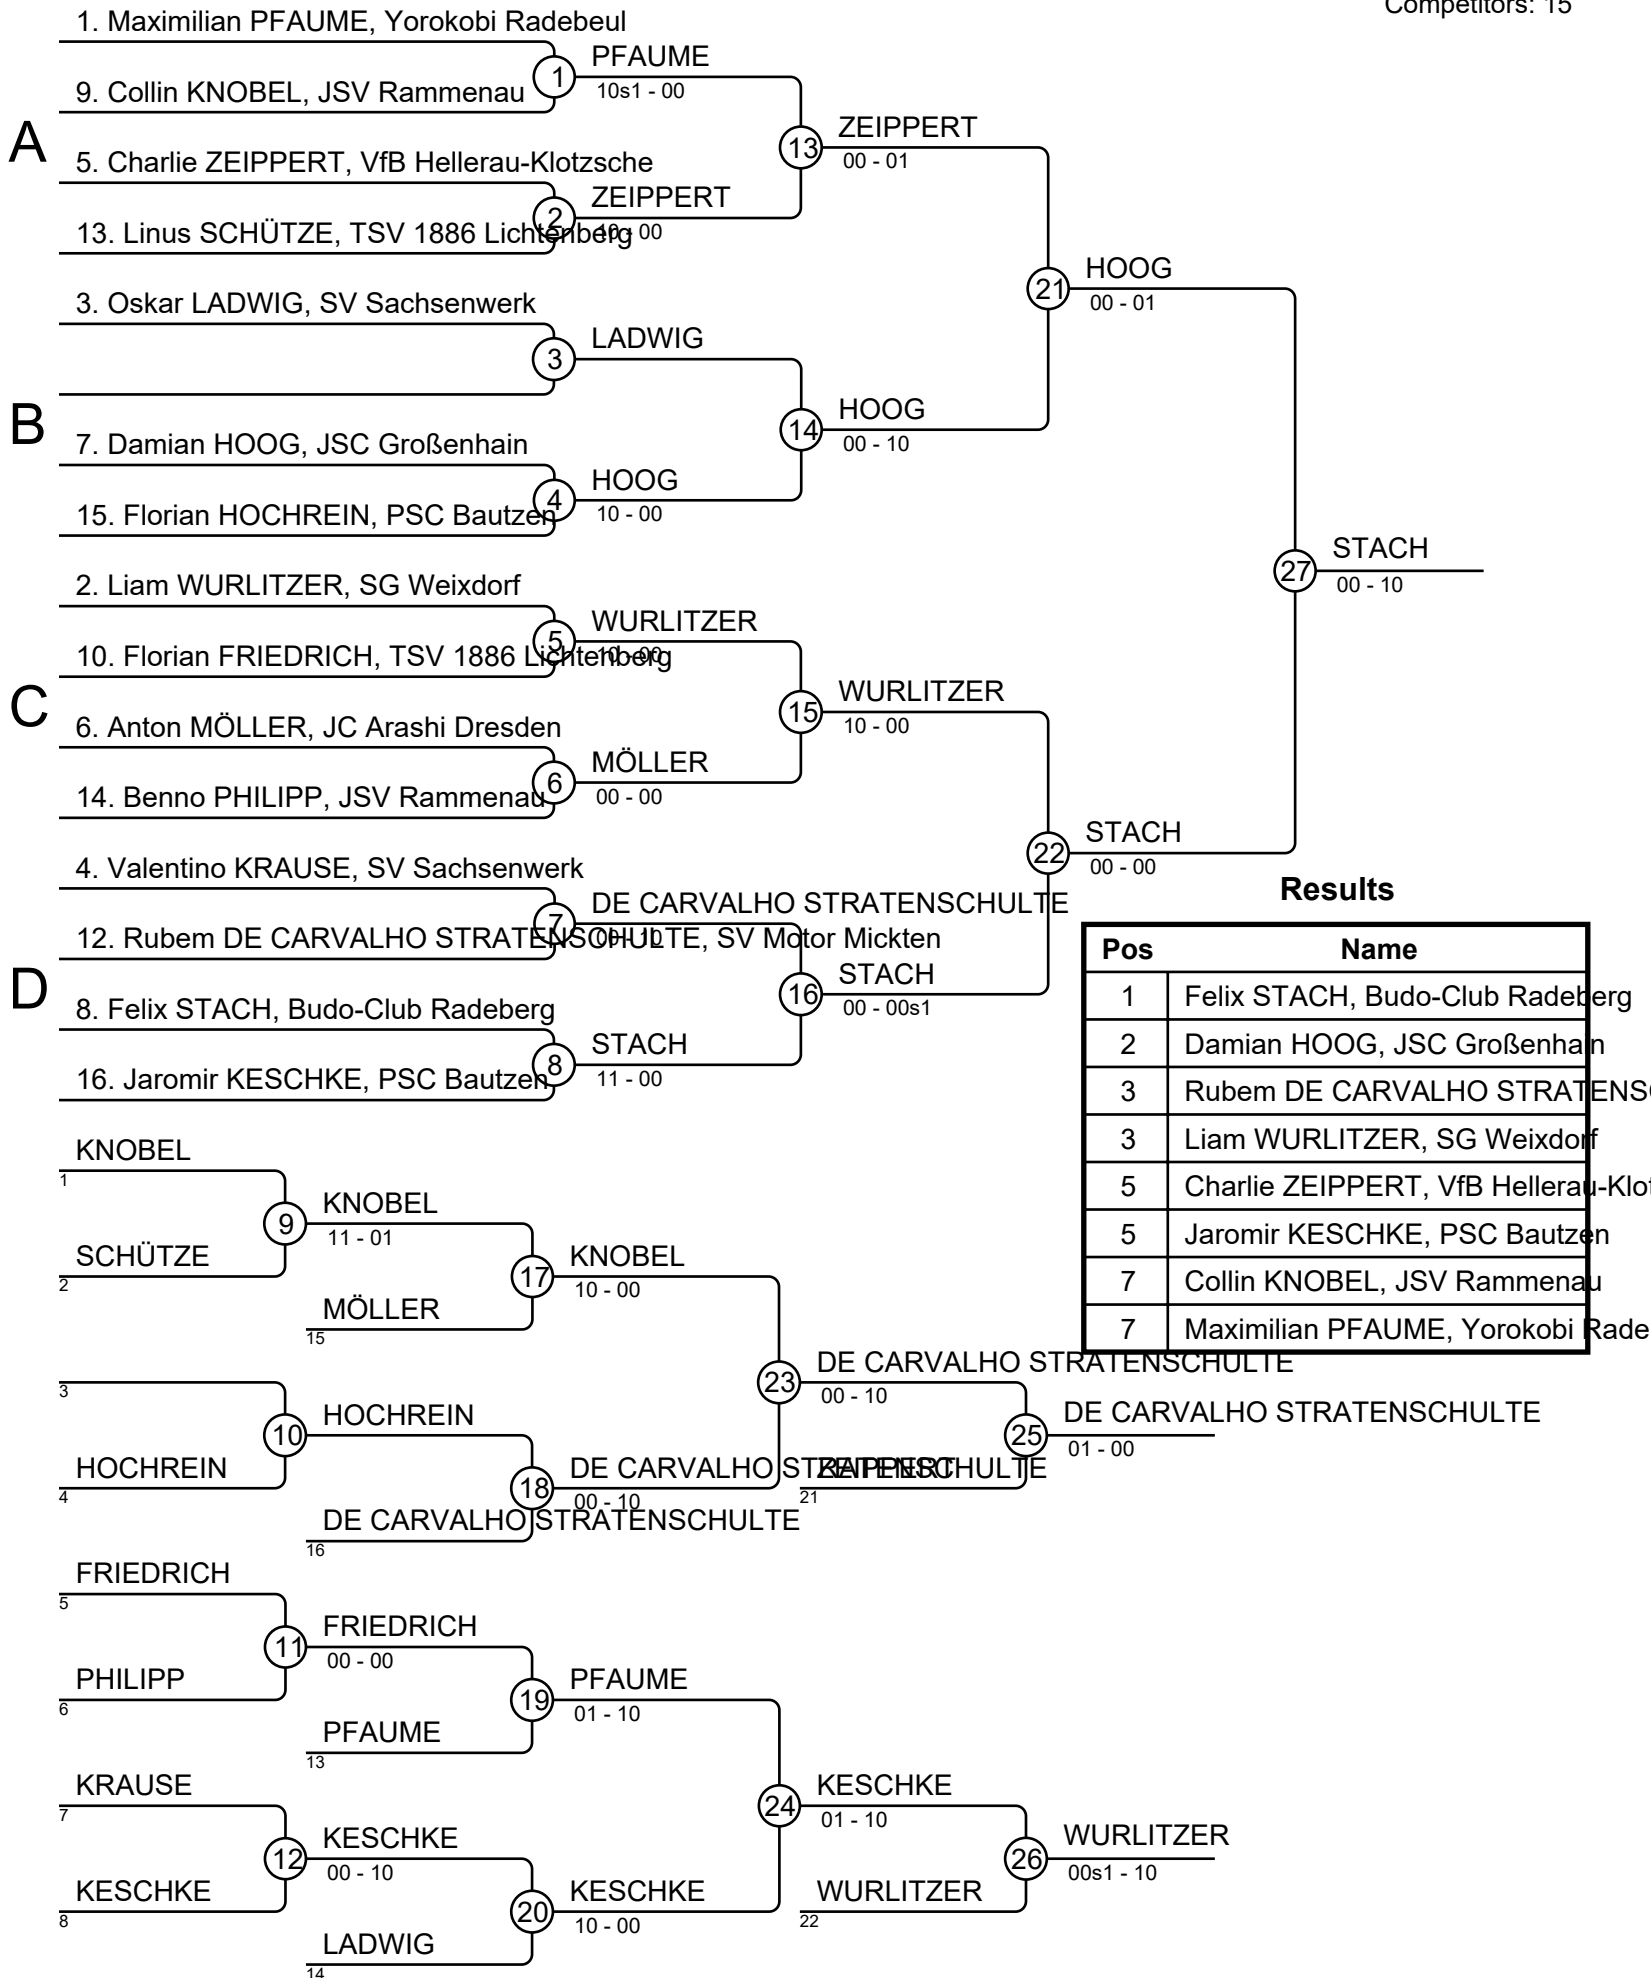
Competitors: 15

A
B
C
D

1. Maximilian PFAUME, Yorokobi Radebeul
9. Collin KNOBEL, JSV Rammenau
1
PFAUME
10s1 - 00
5. Charlie ZEIPPERT, VfB Hellerau-Klotzsche
13. Linus SCHÜTZE, TSV 1886 Lichtenberg
2
ZEIPPERT
10 - 00
13
ZEIPPERT
00 - 01
3. Oskar LADWIG, SV Sachsenwerk
3
LADWIG
7. Damian HOOG, JSC Großenhain
15. Florian HOCHREIN, PSC Bautzen
4
HOOG
10 - 00
14
HOOG
00 - 10
21
HOOG
00 - 01
2. Liam WURLITZER, SG Weixdorf
10. Florian FRIEDRICH, TSV 1886 Lichtenberg
5
WURLITZER
10 - 00
6. Anton MÖLLER, JC Arashi Dresden
14. Benno PHILIPP, JSV Rammenau
6
MÖLLER
00 - 00
15
WURLITZER
10 - 00
4. Valentino KRAUSE, SV Sachsenwerk
12. Rubem DE CARVALHO STRATENSCHULTE, SV Motor Mickten
7
DE CARVALHO STRATENSCHULTE
10 - 00
8. Felix STACH, Budo-Club Radeberg
16. Jaromir KESCHKE, PSC Bautzen
8
STACH
11 - 00
16
STACH
00 - 00s1
22
STACH
00 - 00
27
STACH
00 - 10

Results
| Pos | Name |
|---|---|
| 1 | Felix STACH, Budo-Club Radeberg |
| 2 | Damian HOOG, JSC Großenhain |
| 3 | Rubem DE CARVALHO STRATENS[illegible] |
| 3 | Liam WURLITZER, SG Weixdorf |
| 5 | Charlie ZEIPPERT, VfB Hellerau-Klot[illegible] |
| 5 | Jaromir KESCHKE, PSC Bautzen |
| 7 | Collin KNOBEL, JSV Rammenau |
| 7 | Maximilian PFAUME, Yorokobi Rade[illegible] |

KNOBEL
1
SCHÜTZE
2
9
KNOBEL
11 - 01
MÖLLER
15
17
KNOBEL
10 - 00
3
HOCHREIN
4
10
HOCHREIN
DE CARVALHO STRATENSCHULTE
16
18
DE CARVALHO STRATENSCHULTE
00 - 10
23
DE CARVALHO STRATENSCHULTE
00 - 10
ZEIPPERT
21
25
DE CARVALHO STRATENSCHULTE
01 - 00
FRIEDRICH
5
PHILIPP
6
11
FRIEDRICH
00 - 00
PFAUME
13
19
PFAUME
01 - 10
KRAUSE
7
KESCHKE
8
12
KESCHKE
00 - 10
LADWIG
14
20
KESCHKE
10 - 00
24
KESCHKE
01 - 10
WURLITZER
22
26
WURLITZER
00s1 - 10